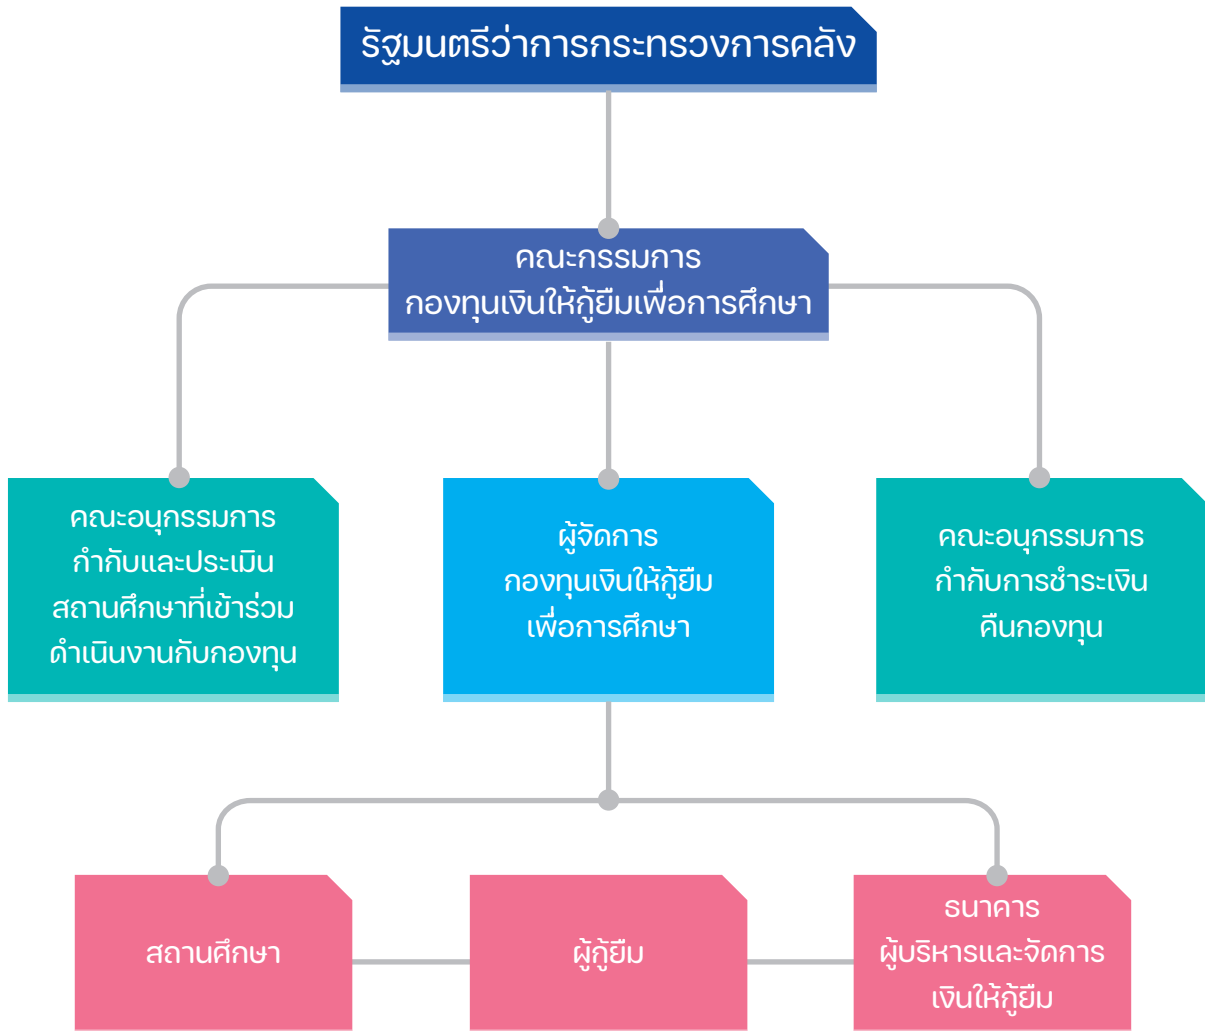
รัฐมนตรีว่าการกระทรวงการคลัง

คณะกรรมการ
กองทุนเงินให้กู้ยืมเพื่อการศึกษา

คณะอนุกรรมการ
กำกับและประเมิน
สถานศึกษาที่เข้าร่วม
ดำเนินงานกับกองทุน

ผู้จัดการ
กองทุนเงินให้กู้ยืม
เพื่อการศึกษา

คณะอนุกรรมการ
กำกับการชำระเงิน
คืนกองทุน

สถานศึกษา

ผู้กู้ยืม

ธนาคาร
ผู้บริหารและจัดการ
เงินให้กู้ยืม